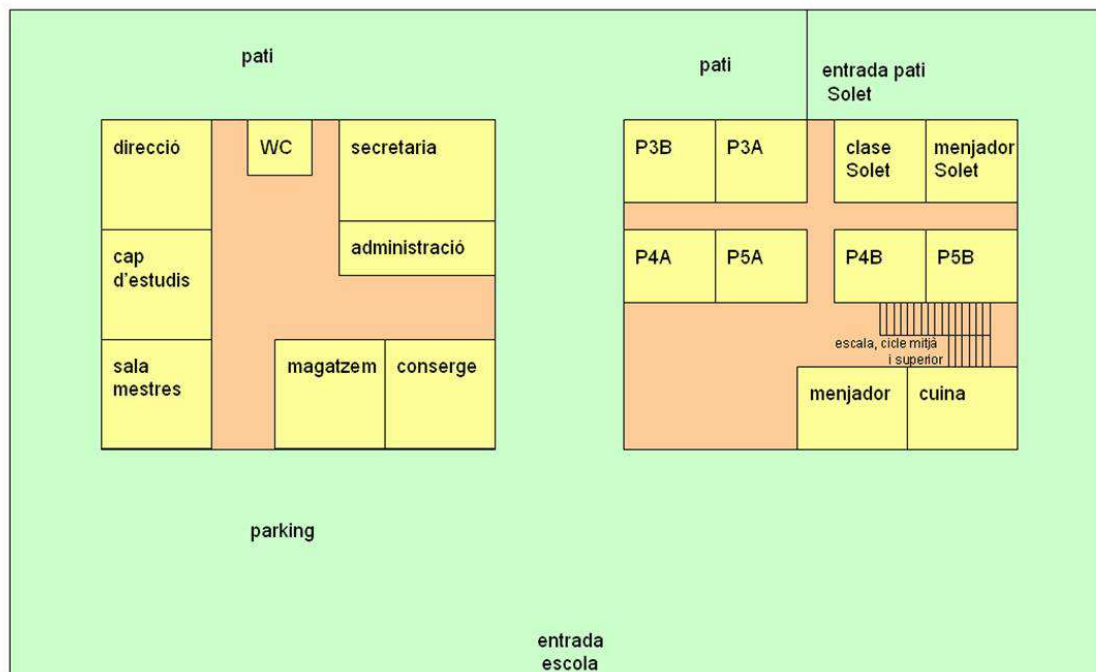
pati

direcció

WC

secretaria

administració

cap d'estudis

sala mestres

magatzem

conserge

pati

entrada pati Solet

P3B

P3A

clase Solet

menjador Solet

P4A

P5A

P4B

P5B

escala, cicle mitjà i superior

menjador

cuina

parking

entrada escola